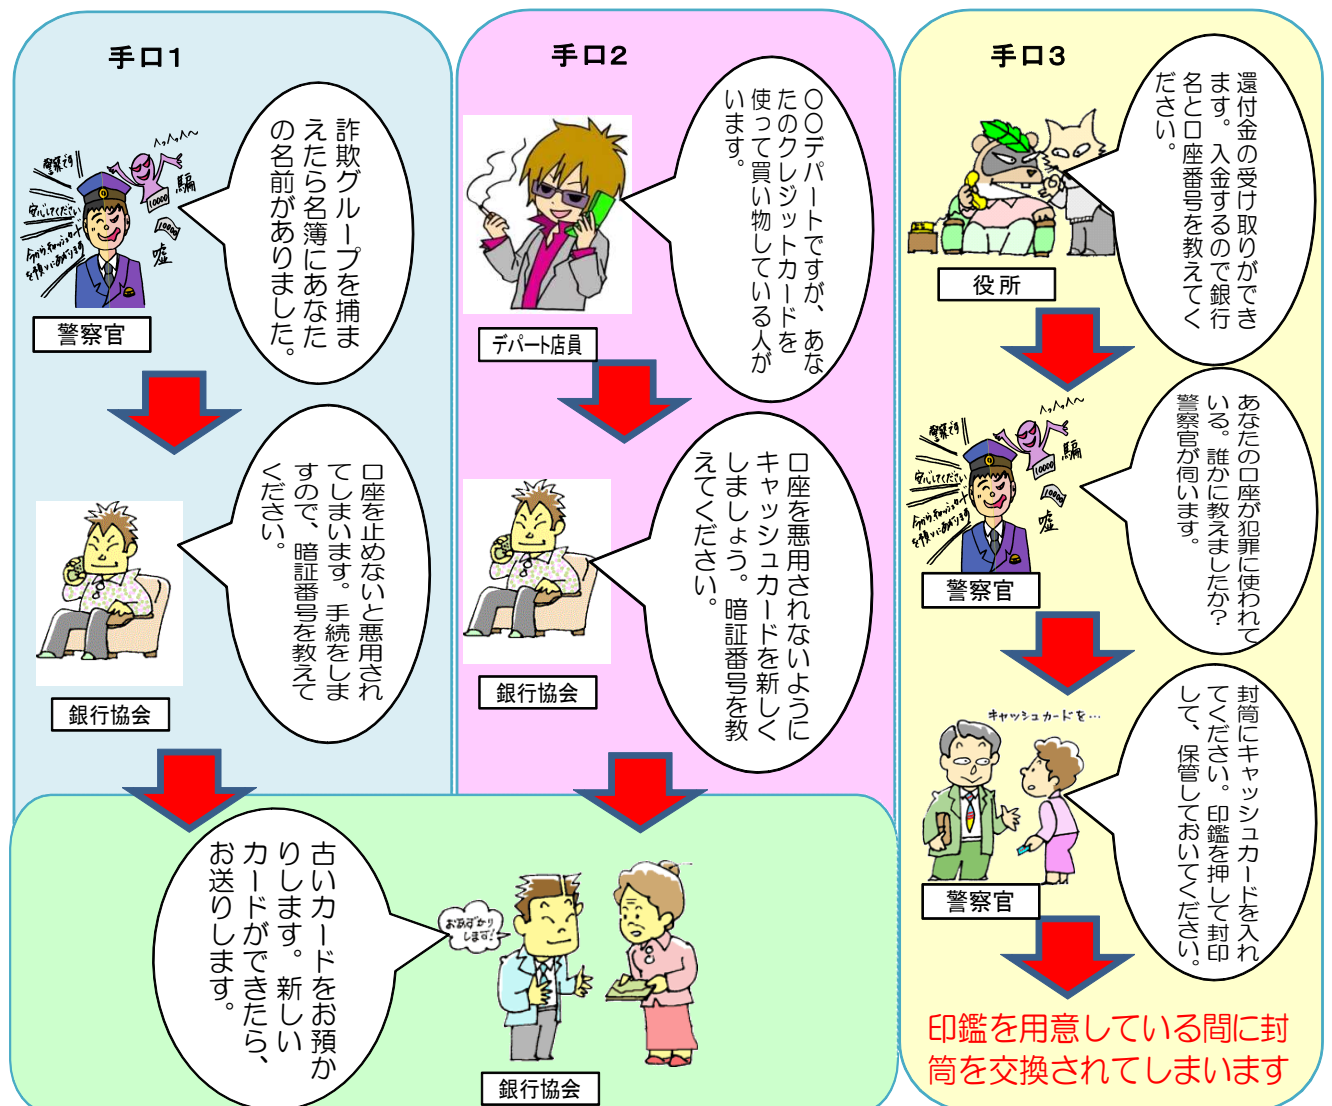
手口1

警察官です
安心してください
今すぐキャッシュカードを預かります
ヘッヘッヘ
騙
10000
10000
嘘

詐欺グループを捕まえたら名簿にあなたの名前がありました。

警察官

口座を止めないと悪用されてしまいます。手続をしますので、暗証番号を教えてください。

銀行協会

手口2

○○デパートですが、あなたのクレジットカードを使って買い物している人がいます。

デパート店員

口座を悪用されないようにキャッシュカードを新しくしましょう。暗証番号を教えてください。

銀行協会

手口3

還付金の受け取りができます。入金するので銀行名と口座番号を教えてください。

役所

あなたの口座が犯罪に使われている。誰かに教えましたか？警察官が伺います。

警察官です
安心してください
今すぐキャッシュカードを預かります
ヘッヘッヘ
騙
10000
10000
嘘

警察官

キャッシュカードを…

封筒にキャッシュカードを入れてください。印鑑を押して封印して、保管しておいてください。

警察官

印鑑を用意している間に封筒を交換されてしまいます

古いカードをお預かりします。新しいカードができたら、お送りします。

お預かりします！

銀行協会